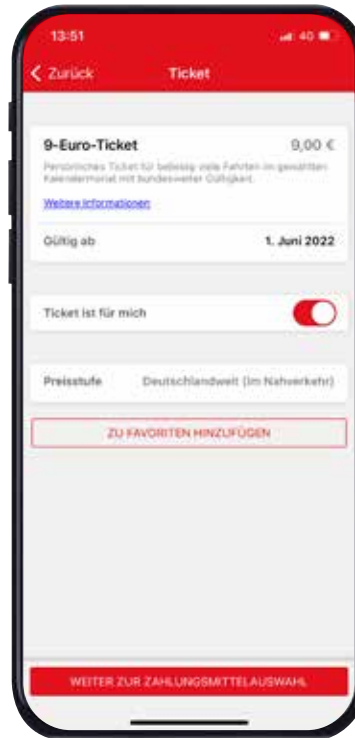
13:51

40

Zurück

Ticket

9-Euro-Ticket

9,00 €

Persönliches Ticket für beliebig viele Fahrten im gewählten Kalendermonat mit bundesweiter Gültigkeit.

Weitere Informationen

Gültig ab

1. Juni 2022

Ticket ist für mich

Preisstufe

Deutschlandweit (im Nahverkehr)

ZU FAVORITEN HINZUFÜGEN

WEITER ZUR ZAHLUNGSMITTELAUSWAHL